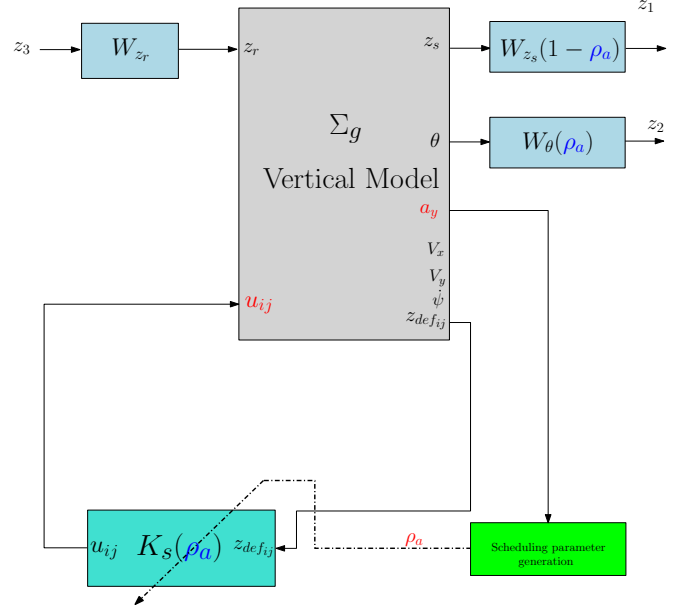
$z_3$

$W_{z_r}$

$z_r$

$z_s$

$W_{z_s}(1-\rho_a)$

$z_1$

$\Sigma_g$

Vertical Model

$\theta$

$W_\theta(\rho_a)$

$z_2$

$a_y$

$V_x$

$V_y$

$\dot{\psi}$

$z_{def_{ij}}$

$u_{ij}$

$u_{ij}$

$K_s(\rho_a)$

$z_{def_{ij}}$

$\rho_a$

Scheduling parameter generation